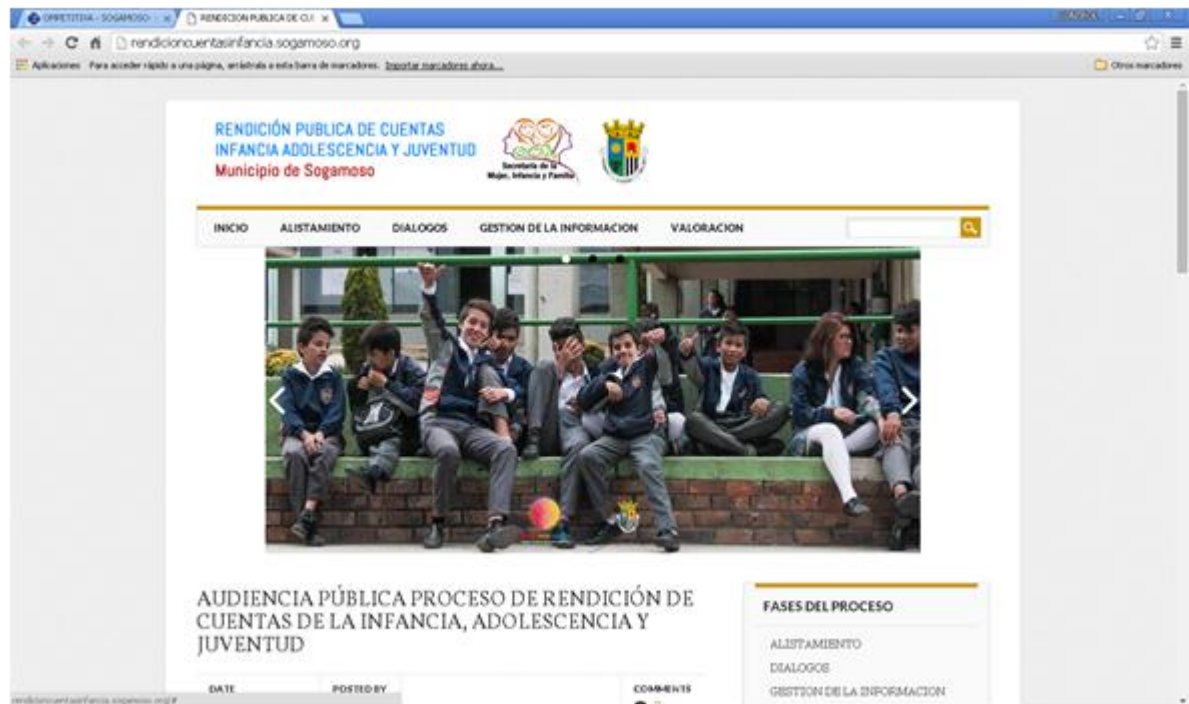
COMPETITIVA - SOGAMOSO ×
RENDICION PUBLICA DE CU ×

rendicioncuentasinfancia.sogamoso.org

Aplicaciones Para acceder rápido a una página, arrástrala a esta barra de marcadores. Importar marcadores ahora...

Otros marcadores

RENDICIÓN PUBLICA DE CUENTAS
INFANCIA ADOLESCENCIA Y JUVENTUD
Municipio de Sogamoso

Secretaría de la Mujer, Infancia y Familia

INICIO ALISTAMIENTO DIALOGOS GESTION DE LA INFORMACION VALORACION

AUDIENCIA PÚBLICA PROCESO DE RENDICIÓN DE CUENTAS DE LA INFANCIA, ADOLESCENCIA Y JUVENTUD

DATE
POSTED BY
COMMENTS

FASES DEL PROCESO

ALISTAMIENTO
DIALOGOS
GESTION DE LA INFORMACION

rendicioncuentasinfancia.sogamoso.org/#